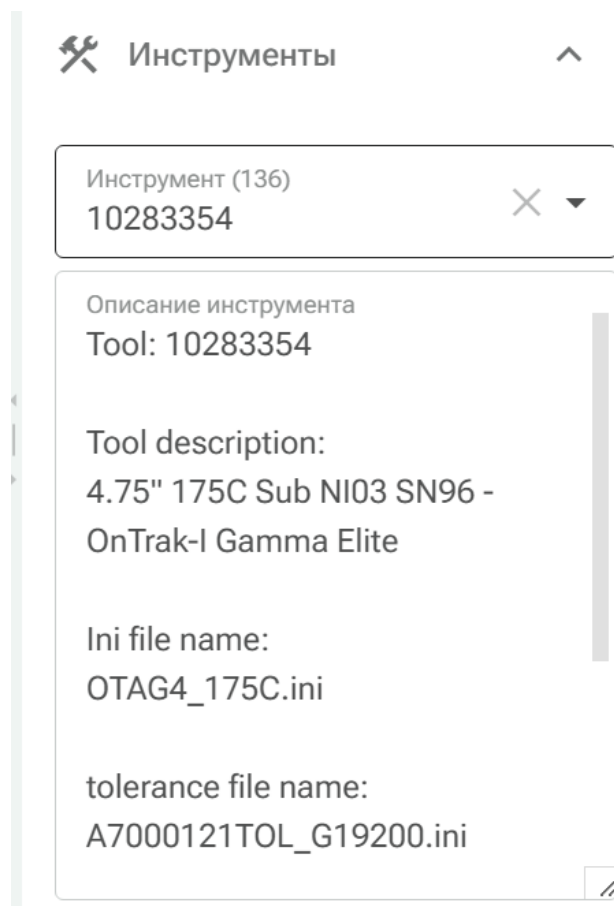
Инструменты

Инструмент (136)
10283354

Описание инструмента
Tool: 10283354

Tool description:
4.75" 175C Sub NI03 SN96 - OnTrak-I Gamma Elite

Ini file name:
OTAG4_175C.ini

tolerance file name:
A7000121TOL_G19200.ini